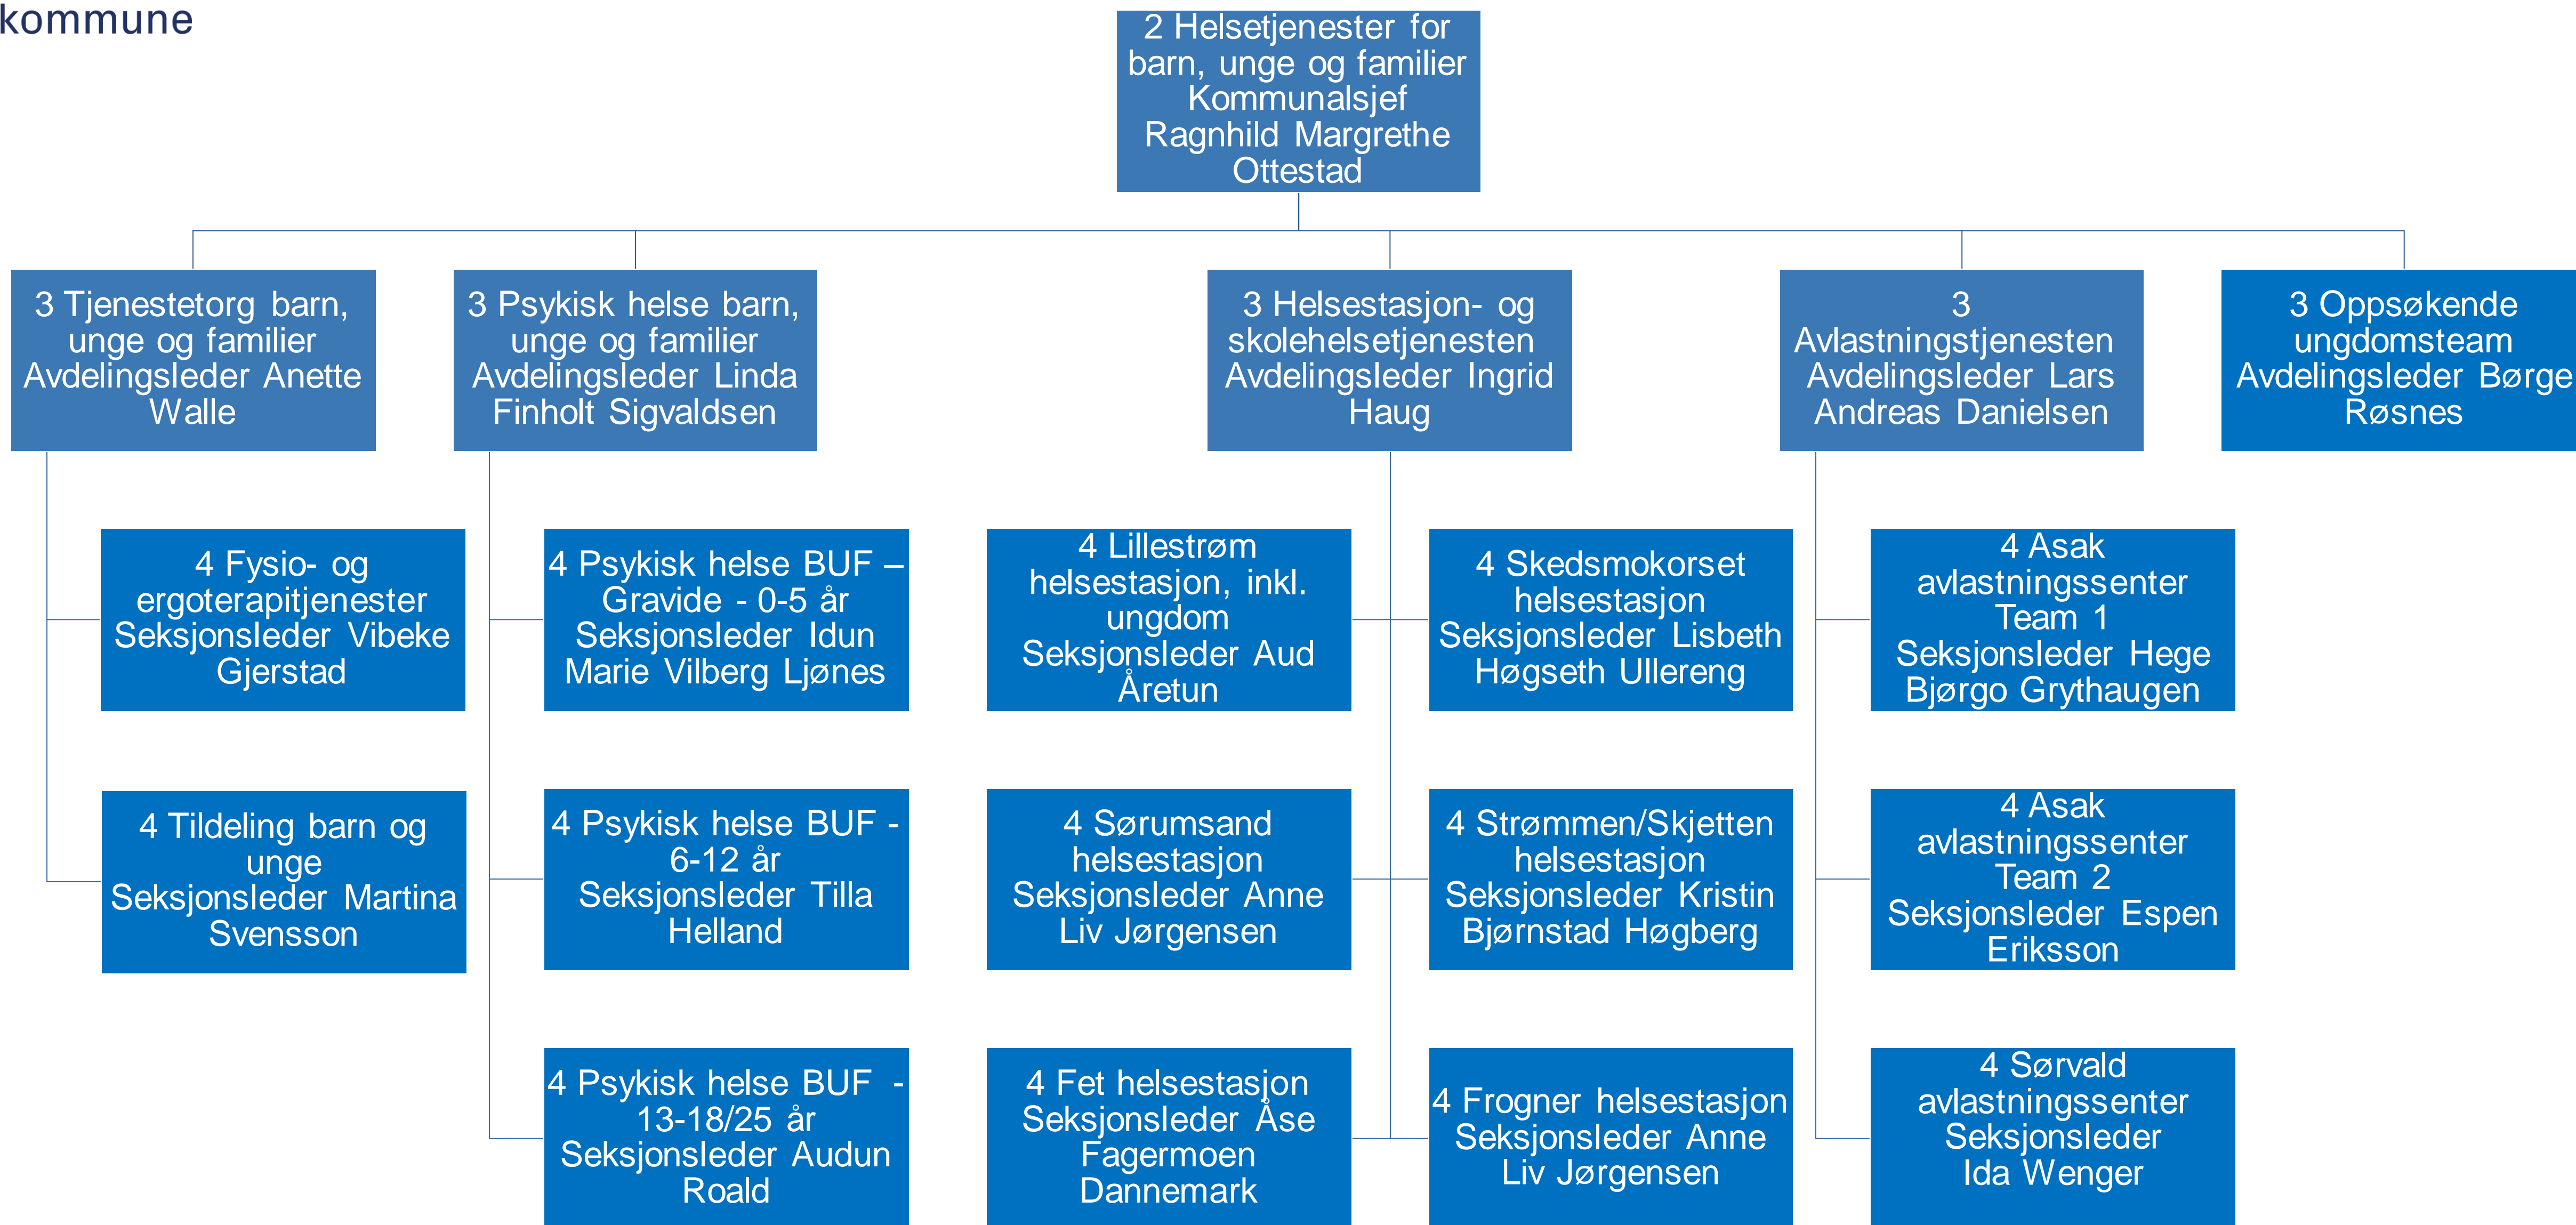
kommune

2 Helsetjenester for barn, unge og familier Kommunalsjef Ragnhild Margrethe Ottestad

3 Tjenestetorg barn, unge og familier Avdelingsleder Anette Walle

3 Psykisk helse barn, unge og familier Avdelingsleder Linda Finholt Sigvaldsen

3 Helsestasjon- og skolehelsetjenesten Avdelingsleder Ingrid Haug

3 Avlastningstjenesten Avdelingsleder Lars Andreas Danielsen

3 Oppsøkende ungdomsteam Avdelingsleder Børge Røsnes

4 Fysio- og ergoterapitjenester Seksjonsleder Vibeke Gjerstad

4 Tildeling barn og unge Seksjonsleder Martina Svensson

4 Psykisk helse BUF – Gravide - 0-5 år Seksjonsleder Idun Marie Vilberg Ljønes

4 Psykisk helse BUF - 6-12 år Seksjonsleder Tilla Helland

4 Psykisk helse BUF - 13-18/25 år Seksjonsleder Audun Roald

4 Lillestrøm helsestasjon, inkl. ungdom Seksjonsleder Aud Åretun

4 Sørumsand helsestasjon Seksjonsleder Anne Liv Jørgensen

4 Fet helsestasjon Seksjonsleder Åse Fagermoen Dannemark

4 Skedsmokorset helsestasjon Seksjonsleder Lisbeth Høgseth Ullereng

4 Strømmen/Skjetten helsestasjon Seksjonsleder Kristin Bjørnstad Høgberg

4 Frogner helsestasjon Seksjonsleder Anne Liv Jørgensen

4 Asak avlastningssenter Team 1 Seksjonsleder Hege Bjørgo Grythaugen

4 Asak avlastningssenter Team 2 Seksjonsleder Espen Eriksson

4 Sørvald avlastningssenter Seksjonsleder Ida Wenger